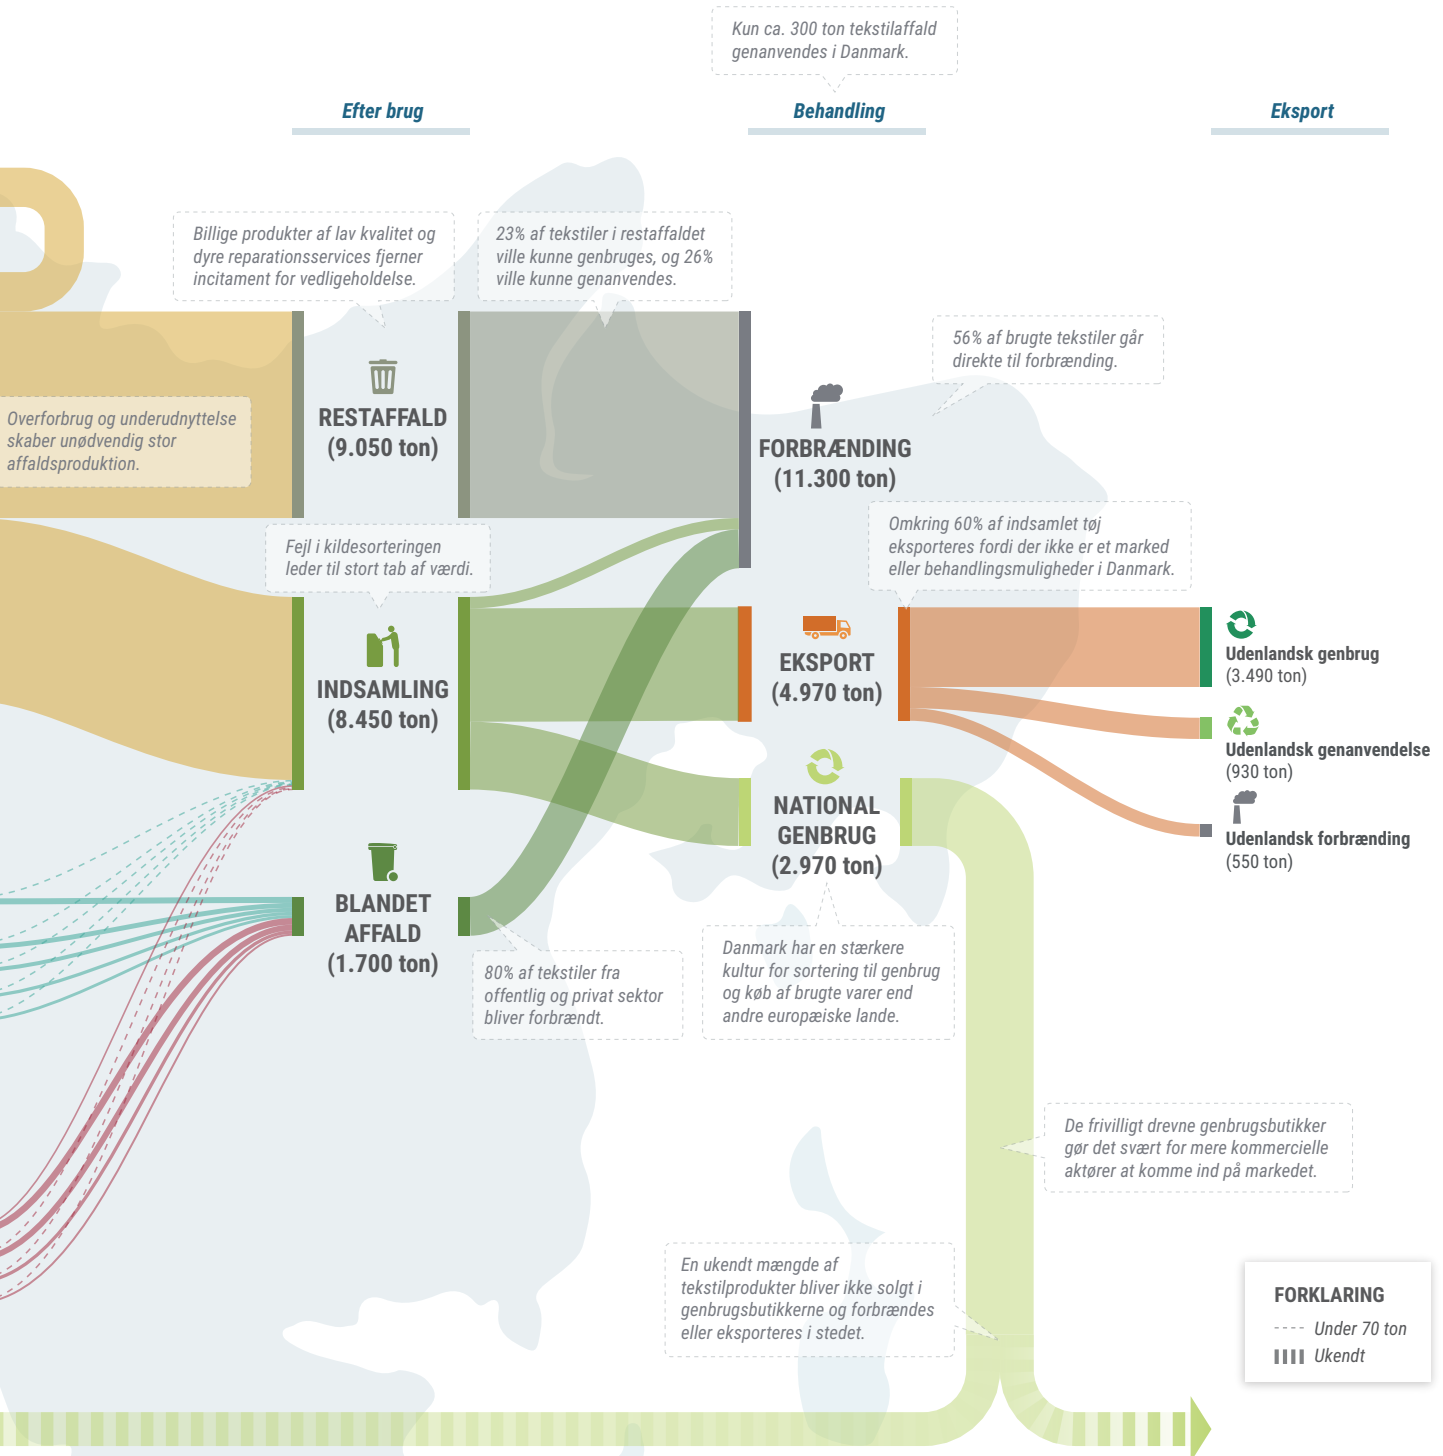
Kun ca. 300 ton tekstilaffald genanvendes i Danmark.

Efter brug

Behandling

Eksport

Billige produkter af lav kvalitet og dyre reparationsservices fjerner incitament for vedligeholdelse.

23% af tekstiler i restaffaldet ville kunne genbruges, og 26% ville kunne genanvendes.

56% af brugte tekstiler går direkte til forbrænding.

Overforbrug og underudnyttelse skaber unødvendig stor affaldsproduktion.

RESTAFFALD (9.050 ton)

FORBRÆNDING (11.300 ton)

Omkring 60% af indsamlet tøj eksporteres fordi der ikke er et marked eller behandlingsmuligheder i Danmark.

Fejl i kildesorteringen leder til stort tab af værdi.

INDSAMLING (8.450 ton)

EKSPORT (4.970 ton)

Udenlandsk genbrug (3.490 ton)

Udenlandsk genanvendelse (930 ton)

NATIONAL GENBRUG (2.970 ton)

Udenlandsk forbrænding (550 ton)

BLANDET AFFALD (1.700 ton)

80% af tekstiler fra offentlig og privat sektor bliver forbrændt.

Danmark har en stærkere kultur for sortering til genbrug og køb af brugte varer end andre europæiske lande.

De frivilligt drevne genbrugsbutikker gør det svært for mere kommercielle aktører at komme ind på markedet.

En ukendt mængde af tekstilprodukter bliver ikke solgt i genbrugsbutikkerne og forbrændes eller eksporteres i stedet.

FORKLARING
Under 70 ton
Ukendt